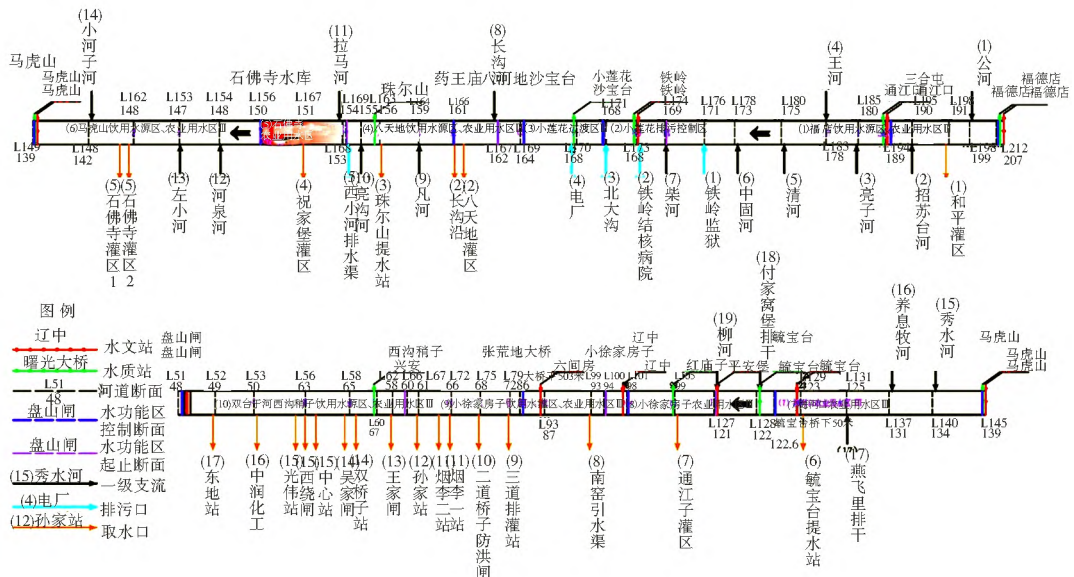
(14)小河子河
马虎山
马虎山马虎山
L162 148
L153 147
L154 148
石佛寺水库
L156 150
L167 151
(11)拉马河
L169 154
L163 155
珠尔山
L164 156 159
药王庙
L166 161
(8)长沟河
河地沙宝台
小莲花沙宝台
铁岭铁岭
L174 169
L176 171
L178 173
L180 175
(4)王河
L185 180
三台屯
通江口通江口
L195 190
L198 191
(1)公河
福德店福德店福德店
(6)马虎山饮用水源区、农业用水区Ⅲ
(4)八天地饮用水源区、农业用水区Ⅲ
(3)小莲花水渡区
(2)小莲花用寺控制区
(1)福德店饮用水源区、农业用水区Ⅲ
L149 139
L148 142
L168 153
L167 162
L169 164
L170 168
L173 168
L183 178
L194 189
L196 199
L212 207
(5)石佛寺灌区1
(5)石佛寺灌区2
(13)左小河
(12)河泉河
(4)祝家堡灌区
(10)西小河
(3)亮沟排水渠
(3)珠尔山提水站
(9)凡河
(2)长沟沿
(2)八天地灌区
(4)电厂
(3)北大沟
(2)铁岭结核病院
(7)柴河
(1)铁岭监狱
(6)中固河
(5)清河
(3)亮子河
(2)招苏台河
(1)和平灌区
图例
辽中 水文站
曙光大桥 水质站
L51 48 河道断面
盘山闸 水功能区控制断面
盘山闸 水功能区起止断面
(15)秀水河 一级支流
(4)电厂 排污口
(12)孙家站 取水口
盘山闸盘山闸
L51 48
L52 49
L53 50
L56 63
L58 65
西沟稍子兴安
L62 58
L66 60
L67 61
L72 66
L75 68
张荒地大桥
L79 72
L86 86
六间房
L93 87
小徐家房子
L99 93
L100 94
辽中
L101 98
L105 99
(19)柳河
红庙子平安堡
(18)付家窝堡排干
毓宝台
L128 122
毓宝台毓宝台
L129 123
L131 125
(16)养息牧河
(15)秀水河
马虎山马虎山马虎山
(10)双台子河西沟稍子饮用水源区、农业用水区Ⅲ
(9)小徐家房子饮用水源区、农业用水区Ⅲ
(8)小徐家房子农业用水区Ⅲ
(7)毓宝台农业用水区Ⅲ
L50 67
L127 121
毓宝台桥下50米 122.6
L137 131
L140 134
L145 139
(17)东地站
(16)中润化工
(15)光伟站
(15)西绕闸
(15)中心站
(14)吴家闸
(14)双桥子站
(13)王家闸
(12)孙家站
(11)烟李二站
(11)烟李一站
(10)二道桥子防洪闸
(9)三道排灌站
(8)南窑引水渠
(7)通江子灌区
(6)毓宝台提水站
(17)燕飞里排干